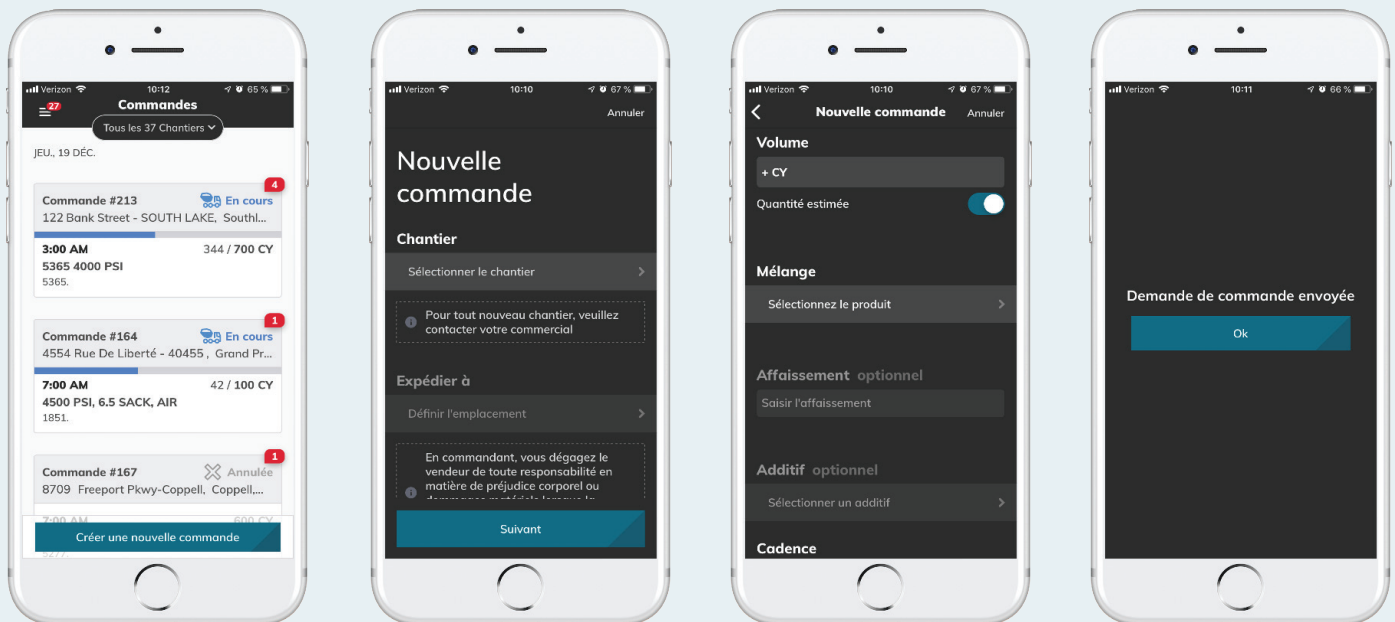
Verizon 10:12 65 %
27
Commandes
Tous les 37 Chantiers
JEU., 19 DÉC.
Commande #213
En cours
4
122 Bank Street - SOUTH LAKE, Southl...
3:00 AM
344 / 700 CY
5365 4000 PSI
5365.
Commande #164
En cours
1
4554 Rue De Liberté - 40455 , Grand Pr...
7:00 AM
42 / 100 CY
4500 PSI, 6.5 SACK, AIR
1851.
Commande #167
Annulée
1
8709 Freeport Pkwy-Coppell, Coppell,...
7:00 AM
600 CY
Créer une nouvelle commande

Verizon 10:10 67 %
Annuler
Nouvelle commande
Chantier
Sélectionner le chantier
Pour tout nouveau chantier, veuillez contacter votre commercial
Expédier à
Définir l'emplacement
En commandant, vous dégagez le vendeur de toute responsabilité en matière de préjudice corporel ou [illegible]
Suivant

Verizon 10:10 67 %
Nouvelle commande
Annuler
Volume
+ CY
Quantité estimée
Mélange
Sélectionnez le produit
Affaissement optionnel
Saisir l'affaissement
Additif optionnel
Sélectionner un additif
Cadence

Verizon 10:11 66 %
Demande de commande envoyée
Ok